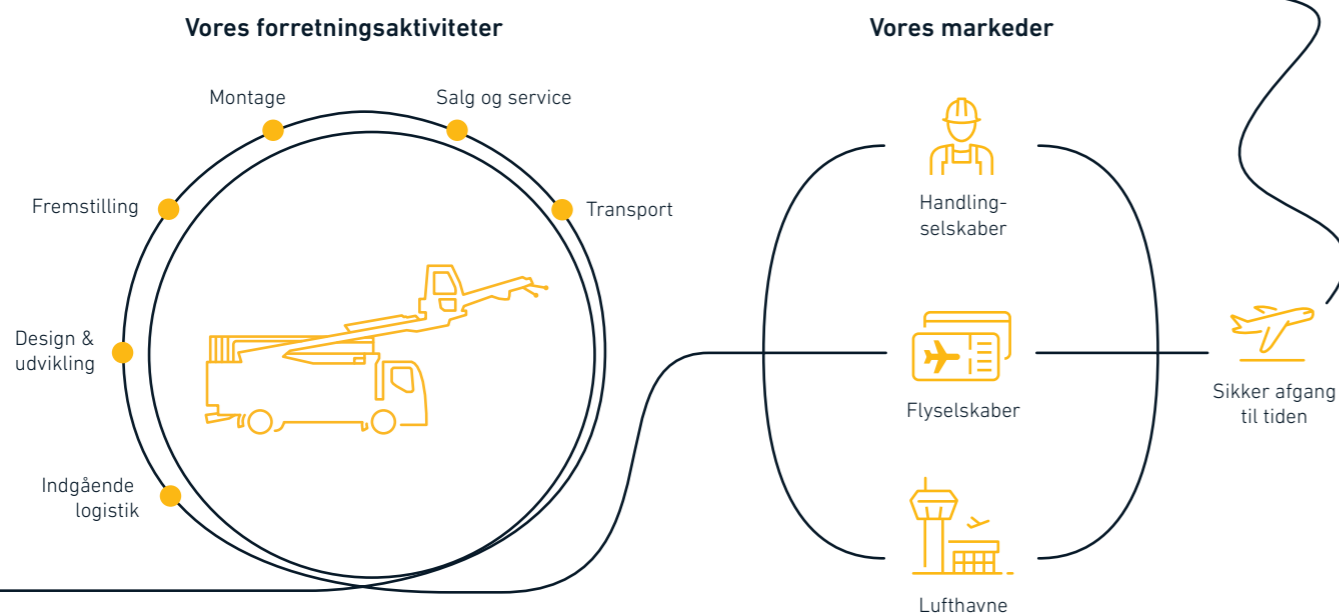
Vores forretningsaktiviteter

Montage

Salg og service

Fremstilling

Transport

Design & udvikling

Indgående logistik

Vores markeder

Handlingselskaber

Flyselskaber

Lufthavne

Sikker afgang til tiden